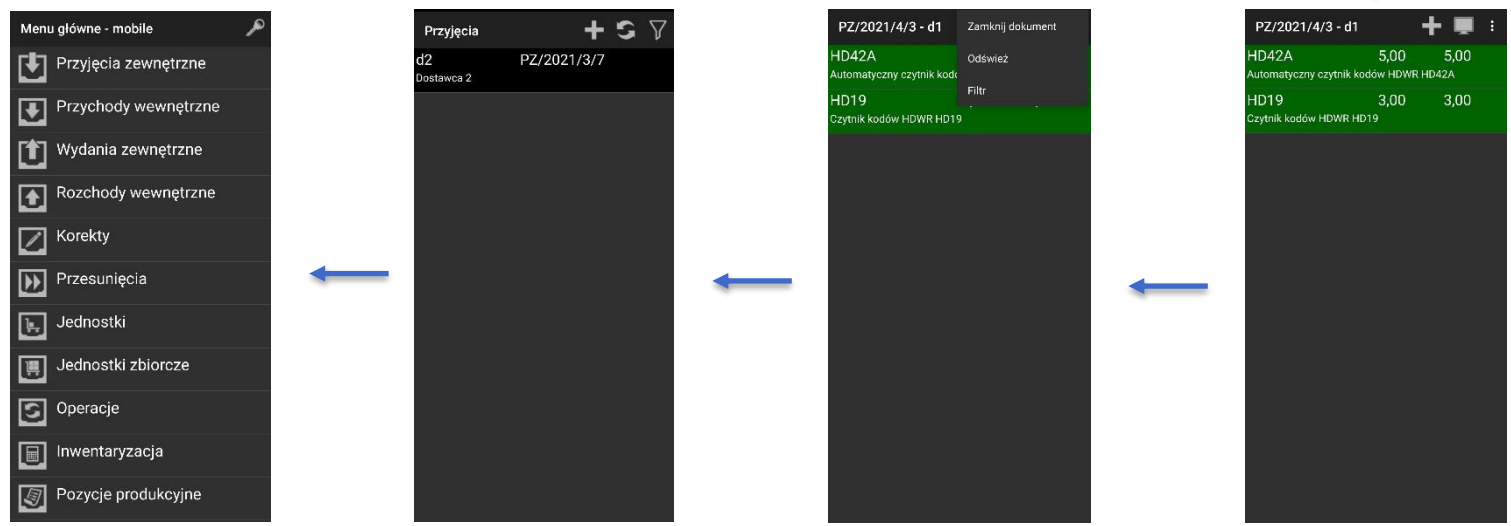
Menu główne - mobile

Przyjęcia zewnętrzne

Przychody wewnętrzne

Wydania zewnętrzne

Rozchody wewnętrzne

Korekty

Przesunięcia

Jednostki

Jednostki zbiorcze

Operacje

Inwentaryzacja

Pozycje produkcyjne

Przyjęcia

d2 PZ/2021/3/7
Dostawca 2

PZ/2021/4/3 - d1

Zamknij dokument

Odśwież

Filtr

HD42A
Automatyczny czytnik kodó

HD19
Czytnik kodów HDWR HD19

PZ/2021/4/3 - d1

HD42A 5,00 5,00
Automatyczny czytnik kodów HDWR HD42A

HD19 3,00 3,00
Czytnik kodów HDWR HD19